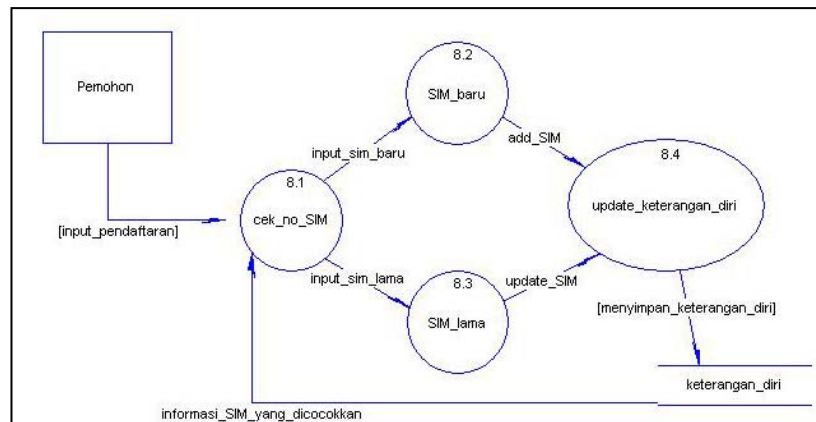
Pemohon

[input_pendaftaran]

8.1

cek_no_SIM

input_sim_baru

8.2

SIM_baru

add_SIM

8.4

update_keterangan_diri

input_sim_lama

8.3

SIM_lama

update_SIM

[menyimpan_keterangan_diri]

keterangan_diri

informasi_SIM_yang_dicocokkan